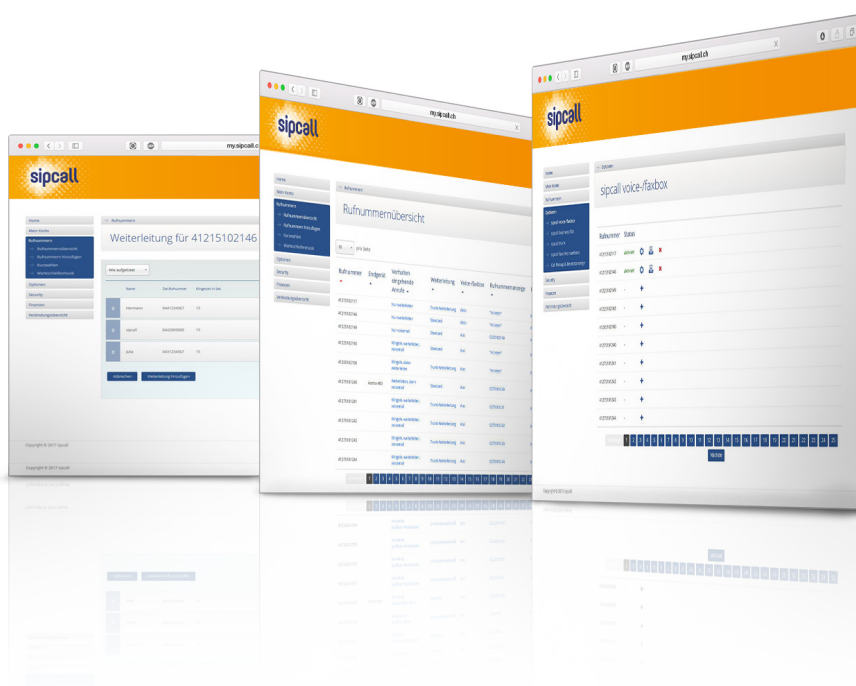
my.sipcall.ch

sipcall

Home
Mein Konto
Rufnummern
Rufnummernübersicht
Rufnummer hinzufügen
Kurzwahlen
Weiterleitungen
Optionen
Security
Finanzen
Verbindungsübersicht

Weiterleitung für 41215102146

| Name | Ziel Rufnummer | Klingeln in Sek. |
|---|---|---|
| Hermann | 0441234567 | 15 |
| sipcall | 0442000000 | 15 |
| Julia | 0441234567 | 15 |

Speichern
Weiterleitung hinzufügen

Copyright © 2017 sipcall

my.sipcall.ch

sipcall

Rufnummernübersicht

Home
Mein Konto
Rufnummern
Rufnummernübersicht
Rufnummer hinzufügen
Kurzwahlen
Weiterleitungen
Optionen
Security
Finanzen
Verbindungsübersicht

Rufnummer | Endgerät | Verhalten eingehende Anrufe | Weiterleitung | Voice-/faxbox | Rufnummernanzeige

Nächste
1 2 3 4 5 6 7 8 9 10 11 12 13 14 15 16 17 18 19 20

my.sipcall.ch

sipcall

sipcall voice-/faxbox

Home
Mein Konto
Rufnummern
Optionen
Security
Finanzen
Verbindungsübersicht

Rufnummer | Status

Weiter
1 2 3 4 5 6 7 8 9 10 11 12 13 14 15 16 17 18 19 20 21 22 23 24 25

Copyright © 2017 sipcall